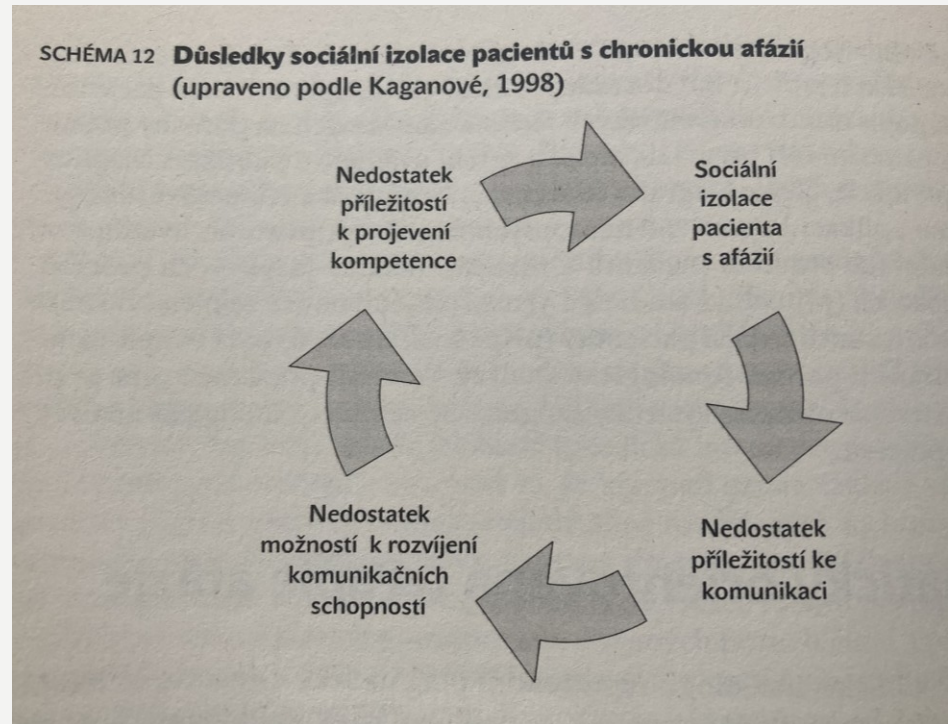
SCHÉMA 12 **Důsledky sociální izolace pacientů s chronickou afázií** (upraveno podle Kaganové, 1998)

Nedostatek příležitostí k projevení kompetence

Sociální izolace pacienta s afázií

Nedostatek příležitostí ke komunikaci

Nedostatek možností k rozvíjení komunikačních schopností